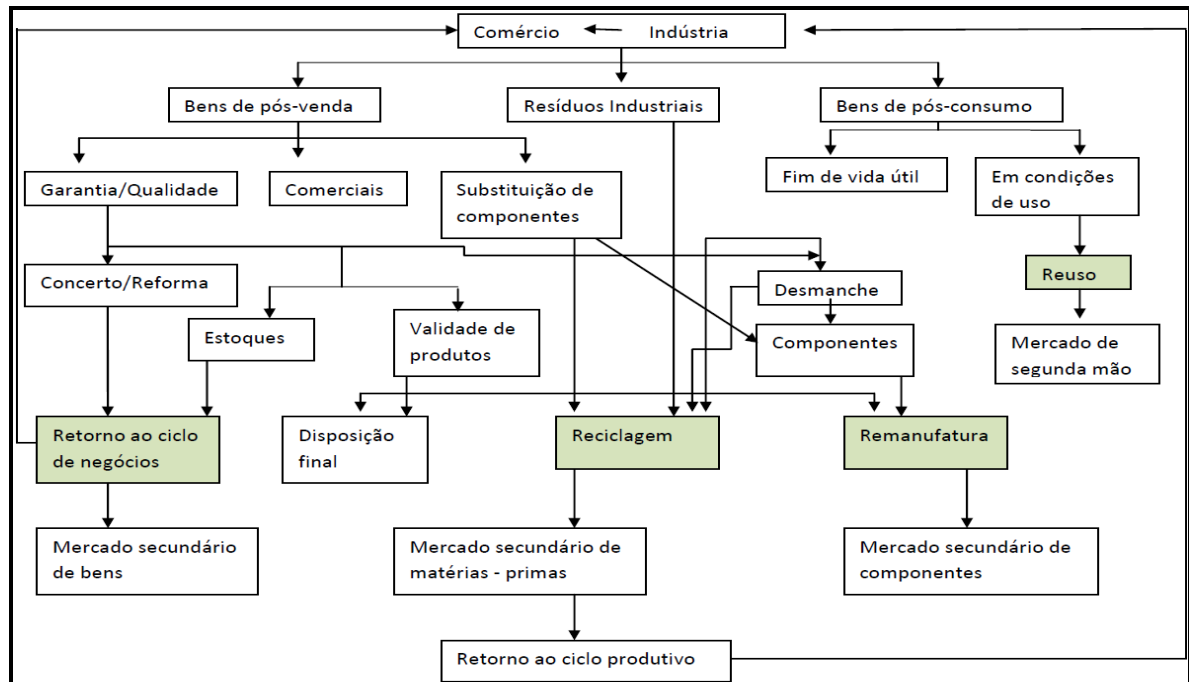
Comércio
Indústria

Bens de pós-venda
Resíduos Industriais
Bens de pós-consumo

Garantia/Qualidade
Comerciais
Substituição de componentes
Fim de vida útil
Em condições de uso

Concerto/Reforma
Desmanche
Reuso

Estoques
Validade de produtos
Componentes
Mercado de segunda mão

Retorno ao ciclo de negócios
Disposição final
Reciclagem
Remanufatura

Mercado secundário de bens
Mercado secundário de matérias - primas
Mercado secundário de componentes

Retorno ao ciclo produtivo